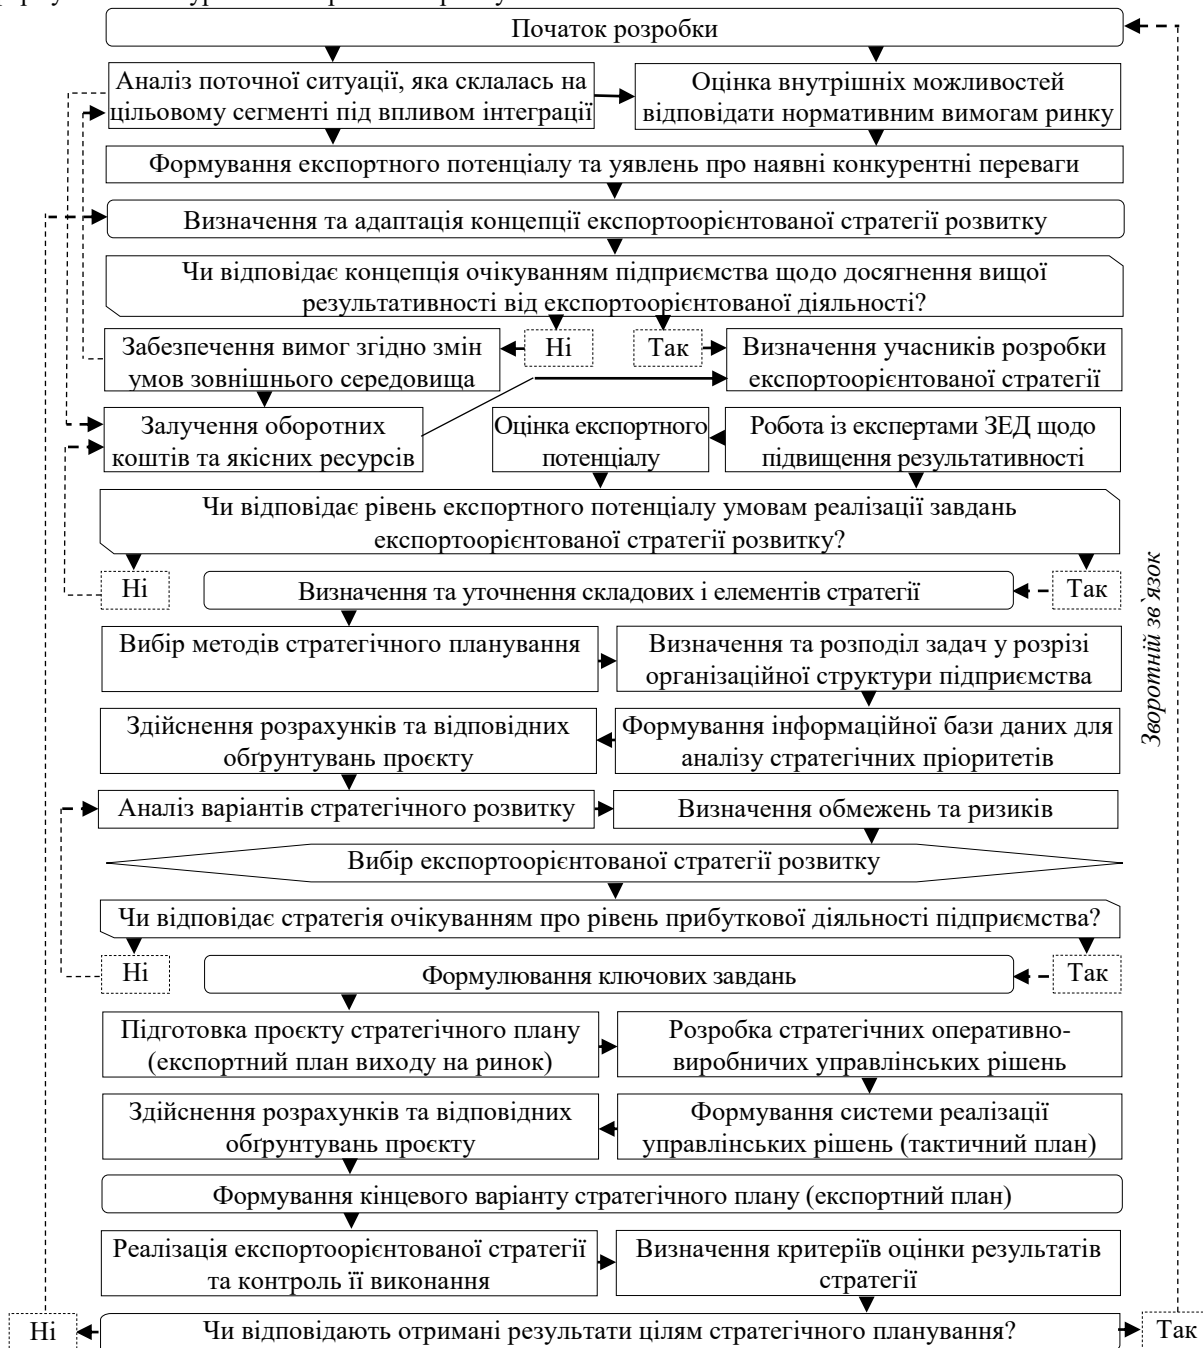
Початок розробки

Аналіз поточної ситуації, яка склалась на цільовому сегменті під впливом інтеграції

Оцінка внутрішніх можливостей відповідати нормативним вимогам ринку

Формування експортного потенціалу та уявлень про наявні конкурентні переваги

Визначення та адаптація концепції експортоорієнтованої стратегії розвитку

Чи відповідає концепція очікуванням підприємства щодо досягнення вищої результативності від експортоорієнтованої діяльності?

Забезпечення вимог згідно змін умов зовнішнього середовища

Ні

Так

Визначення учасників розробки експортоорієнтованої стратегії

Залучення оборотних коштів та якісних ресурсів

Оцінка експортного потенціалу

Робота із експертами ЗЕД щодо підвищення результативності

Чи відповідає рівень експортного потенціалу умовам реалізації завдань експортоорієнтованої стратегії розвитку?

Ні

Визначення та уточнення складових і елементів стратегії

Так

Вибір методів стратегічного планування

Визначення та розподіл задач у розрізі організаційної структури підприємства

Здійснення розрахунків та відповідних обґрунтувань проєкту

Формування інформаційної бази даних для аналізу стратегічних пріоритетів

Аналіз варіантів стратегічного розвитку

Визначення обмежень та ризиків

Вибір експортоорієнтованої стратегії розвитку

Чи відповідає стратегія очікуванням про рівень прибуткової діяльності підприємства?

Ні

Формулювання ключових завдань

Так

Підготовка проєкту стратегічного плану (експортний план виходу на ринок)

Розробка стратегічних оперативно-виробничих управлінських рішень

Здійснення розрахунків та відповідних обґрунтувань проєкту

Формування системи реалізації управлінських рішень (тактичний план)

Формування кінцевого варіанту стратегічного плану (експортний план)

Реалізація експортоорієнтованої стратегії та контроль її виконання

Визначення критеріїв оцінки результатів стратегії

Ні

Чи відповідають отримані результати цілям стратегічного планування?

Так

Зворотній зв`язок